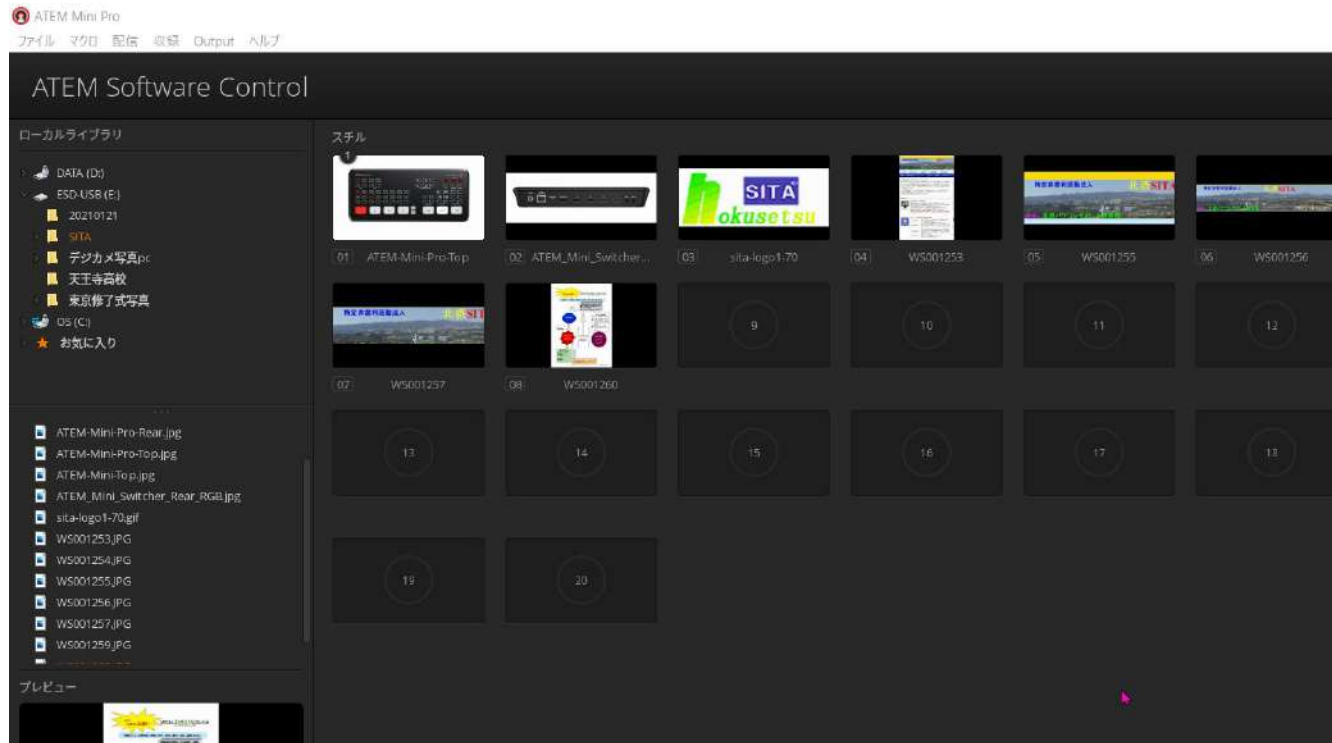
ATEM Mini Pro
ファイル マクロ 配信 収録 Output ヘルプ

ATEM Software Control

ローカルライブラリ

DATA (D:)
ESD-USB (E:)
20210121
SITA
デジカメ写真pc
天王寺高校
東京修了式写真
OS (C:)
お気に入り

ATEM-Mini-Pro-Rear.jpg
ATEM-Mini-Pro-Top.jpg
ATEM-Mini-Top.jpg
ATEM_Mini_Switcher_Rear_RGB.jpg
sita-logo1-70.gif
WS001253.JPG
WS001254.JPG
WS001255.JPG
WS001256.JPG
WS001257.JPG
WS001259.JPG

プレビュー

スチル

1

SITA
okusetsu

01 ATEM-Mini-Pro-Top
02 ATEM_Mini_Switcher...
03 sita-logo1-70
04 WS001253
05 WS001255
06 WS001256
07 WS001257
08 WS001260
9
10
11
12
13
14
15
16
17
18
19
20